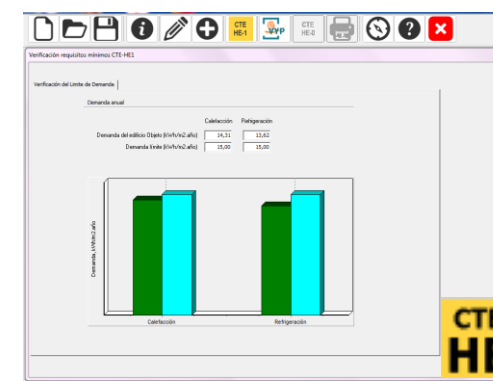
CTE HE-1

VYP

CTE HE-0

Verificación requisitos mínimos CTE-HE1

Verificación del Límite de Demanda

Demanda anual

| | Calefacción | Refrigeración |
|---|---|---|
| Demanda del edificio Objeto (kWh/m2.año): | 14,31 | 13,62 |
| Demanda límite (kWh/m2.año): | 15,00 | 15,00 |

Demanda, kWh/m2.año

Calefacción

Refrigeración

CTE
HE